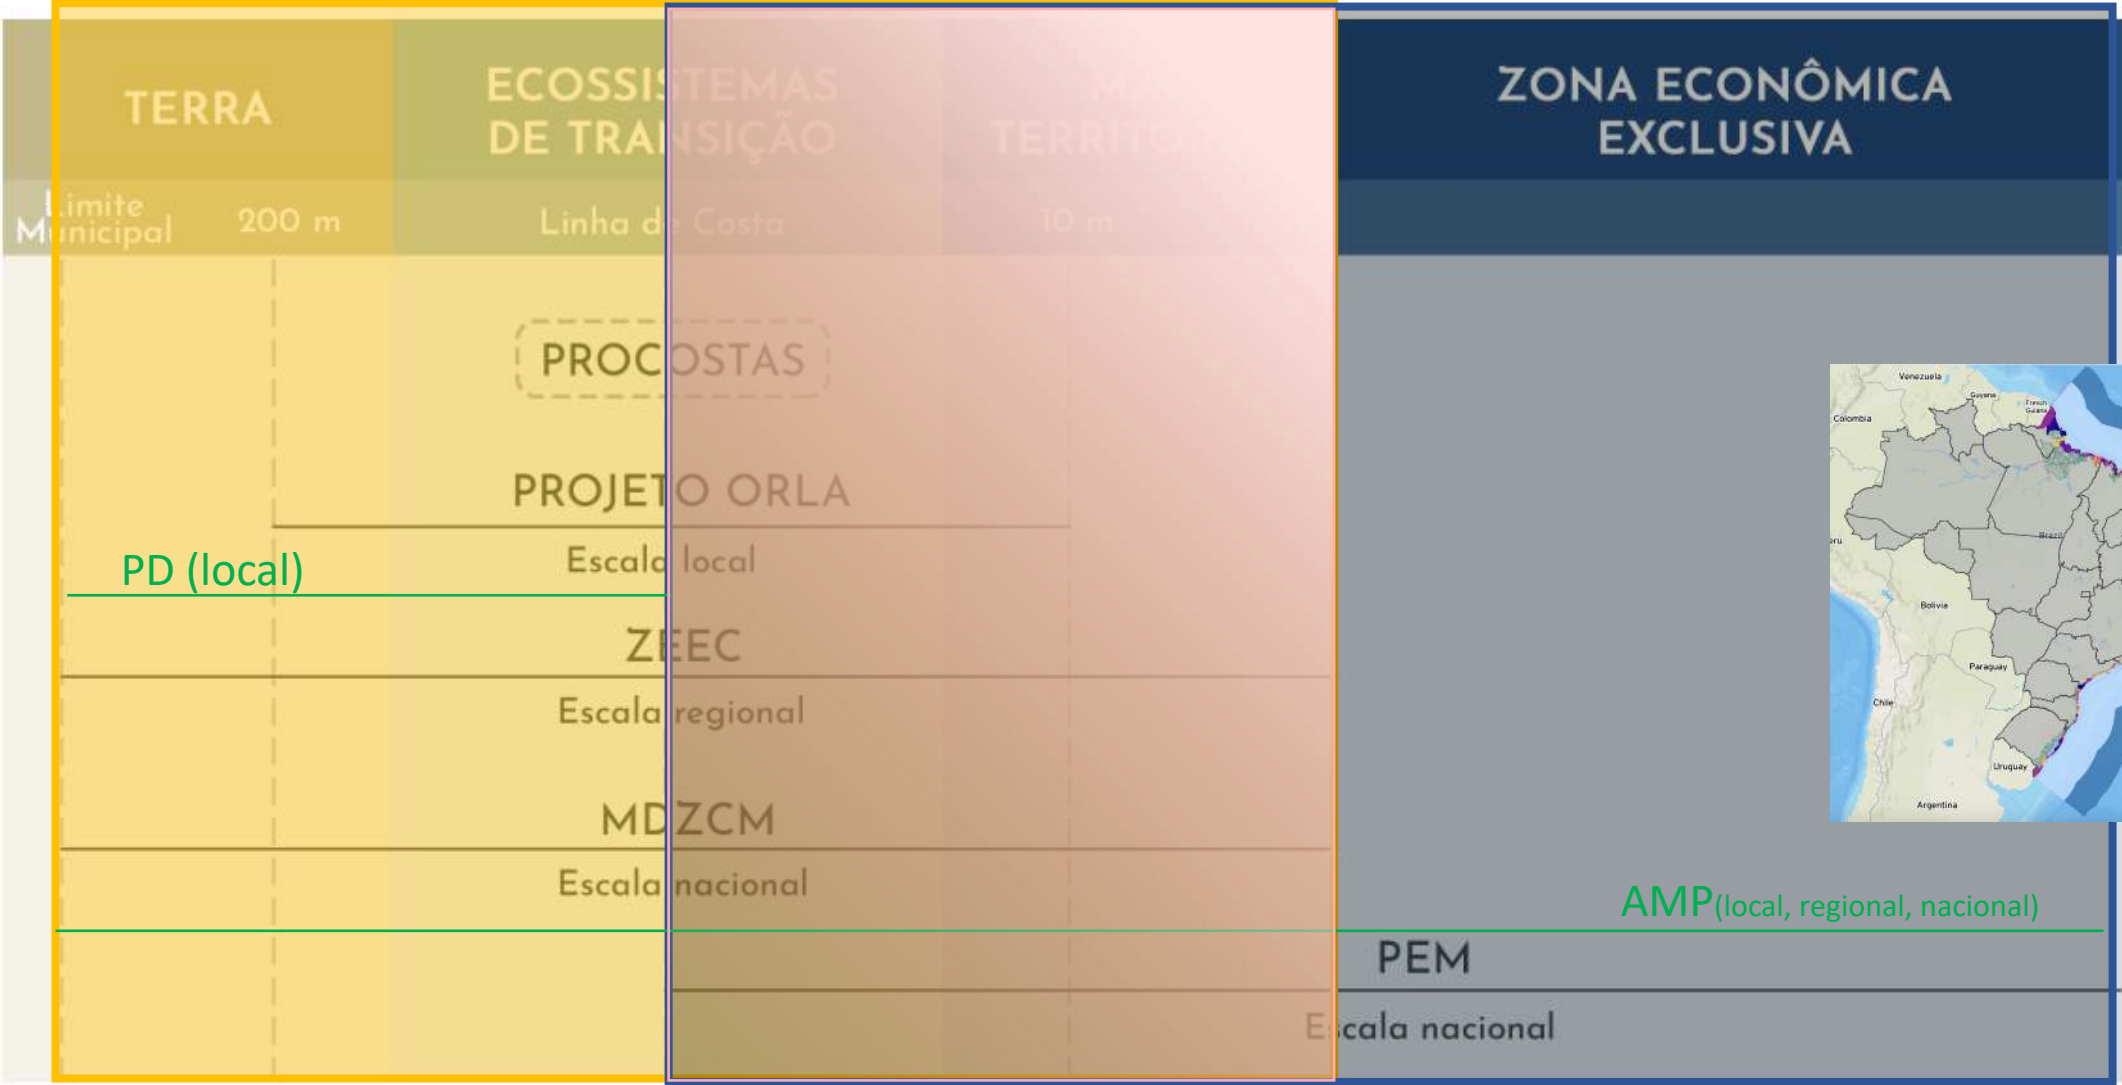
TERRA

ECOSSISTEMAS DE TRANSIÇÃO

MAR TERRITORIAL

ZONA ECONÔMICA EXCLUSIVA

Limite Municipal

200 m

Linha de Costa

10 m

PROCOSTAS

PROJETO ORLA

Escala local

PD (local)

ZEEC

Escala regional

MDZCM

Escala nacional

AMP(local, regional, nacional)

PEM

Escala nacional

Venezuela

Guyane

French Guiana

Colombia

Brazil

Peru

Bolivia

Paraguay

Chile

Uruguay

Argentina